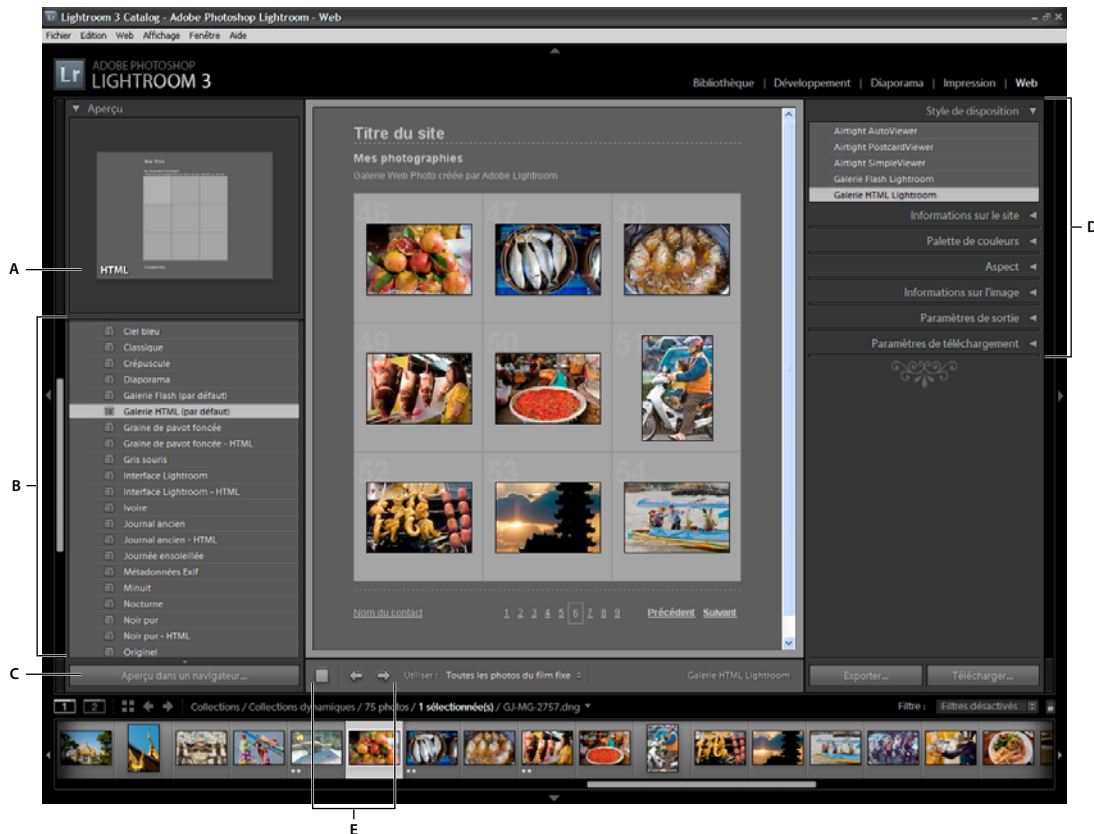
Lightroom 3 Catalog - Adobe Photoshop Lightroom - Web

Fichier Edition Web Affichage Fenêtre Aide

Lr ADOBE PHOTOSHOP LIGHTROOM 3

Bibliothèque | Développement | Diaporama | Impression | Web

▼ Aperçu

HTML

A

Ciel bleu
Classique
Crépuscule
Diaporama
Galerie Flash (par défaut)
Galerie HTML (par défaut)
Graine de pavot foncée
Graine de pavot foncée - HTML
Gris souris
Interface Lightroom
Interface Lightroom - HTML
Ivoire
Journal ancien
Journal ancien - HTML
Journée ensoleillée
Métadonnées Exif
Minuit
Nocturne
Noir pur
Noir pur - HTML
Originel

B

Aperçu dans un navigateur...

C

Titre du site

Mes photographies

Galerie Web Photo créée par Adobe Lightroom

46 47 48 49 50 51 52 53 54

Nom du contact 1 2 3 4 5 6 7 8 9 Précédent Suivant

Utiliser : Toutes les photos du film fixe

Galerie HTML Lightroom

Style de disposition ▼

Airtight AutoViewer
Airtight PostcardViewer
Airtight SimpleViewer
Galerie Flash Lightroom
Galerie HTML Lightroom

Informations sur le site ◄
Palette de couleurs ◄
Aspect ◄
Informations sur l'image ◄
Paramètres de sortie ◄
Paramètres de téléchargement ◄

D

Exporter... Télécharger...

1 2 Collections / Collections dynamiques / 75 photos / 1 sélectionnée(s) / GJ-MG-2757.dng

Filtre : Filtres désactivés

E